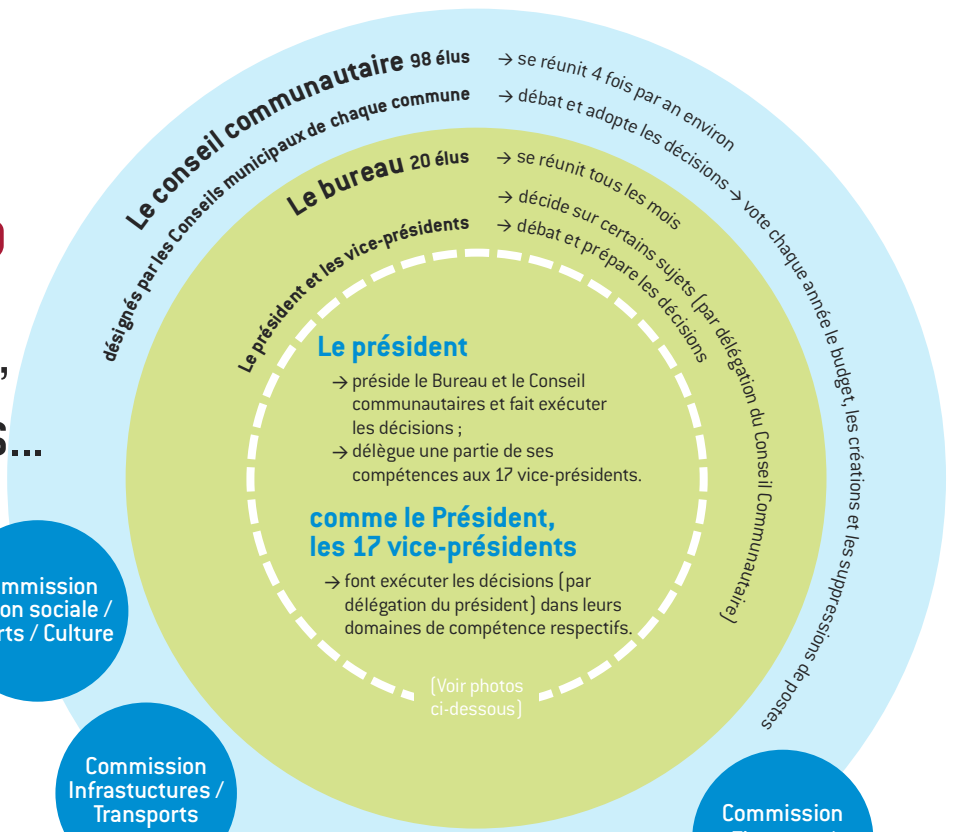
Le conseil communautaire 98 élus
désignés par les Conseils municipaux de chaque commune

→ se réunit 4 fois par an environ
→ débat et adopte les décisions → vote chaque année le budget, les créations et les suppressions de postes

Le bureau 20 élus
Le président et les vice-présidents

→ se réunit tous les mois
→ décide sur certains sujets (par délégation du Conseil Communautaire)
→ débat et prépare les décisions

Le président
→ préside le Bureau et le Conseil communautaires et fait exécuter les décisions ;
→ délègue une partie de ses compétences aux 17 vice-présidents.

comme le Président, les 17 vice-présidents
→ font exécuter les décisions (par délégation du président) dans leurs domaines de compétence respectifs.

(Voir photos ci-dessous)

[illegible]mmission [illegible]on sociale / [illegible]rts / Culture

Commission Infrastuctures / Transports

Commission